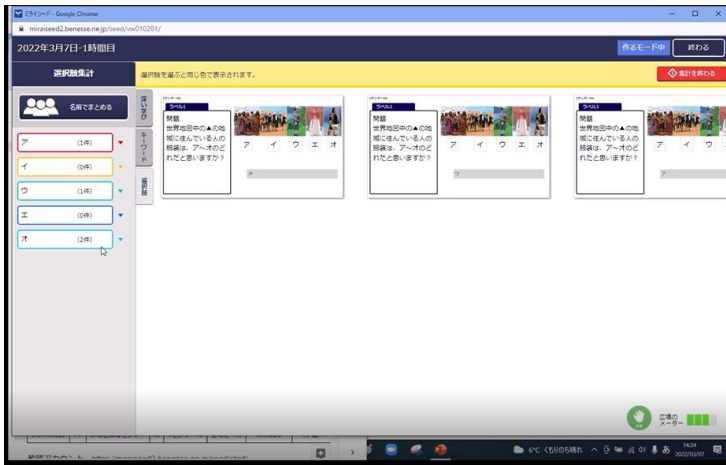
ミライシード - Google Chrome
miraiseed2.benesse.ne.jp/seed/vw010201/

2022年3月7日-1時間目

作るモード中
終わる

選択肢集計
選択肢を選ぶと同じ色で表示されます。
集計を終わる

名前でまとめる

| | |
|---|---|
| ア | (1件) |
| イ | (0件) |
| ウ | (1件) |
| エ | (0件) |
| オ | (2件) |

深い学び
キーワード
選択肢

レベル1
問題
世界地図中の▲の地域に住んでいる人の服装は、ア～オのどれだと思いますか？
ア イ ウ エ オ
オ

レベル1
問題
世界地図中の▲の地域に住んでいる人の服装は、ア～オのどれだと思いますか？
ア イ ウ エ オ
ウ

レベル1
問題
世界地図中の▲の地域に住んでいる人の服装は、ア～オのどれだと思いますか？
ア イ ウ
ア

応援の
メーター

6°C くもりのち晴れ
14:24
2022/03/07